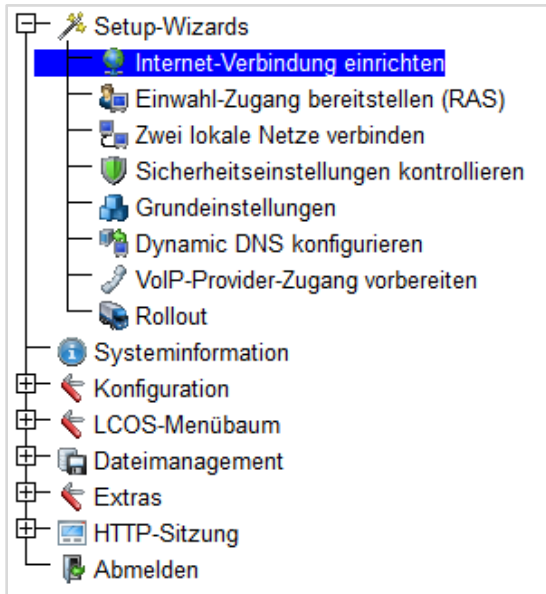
Setup-Wizards
Internet-Verbindung einrichten
Einwahl-Zugang bereitstellen (RAS)
Zwei lokale Netze verbinden
Sicherheitseinstellungen kontrollieren
Grundeinstellungen
Dynamic DNS konfigurieren
VoIP-Provider-Zugang vorbereiten
Rollout
Systeminformation
Konfiguration
LCOS-Menübaum
Dateimanagement
Extras
HTTP-Sitzung
Abmelden